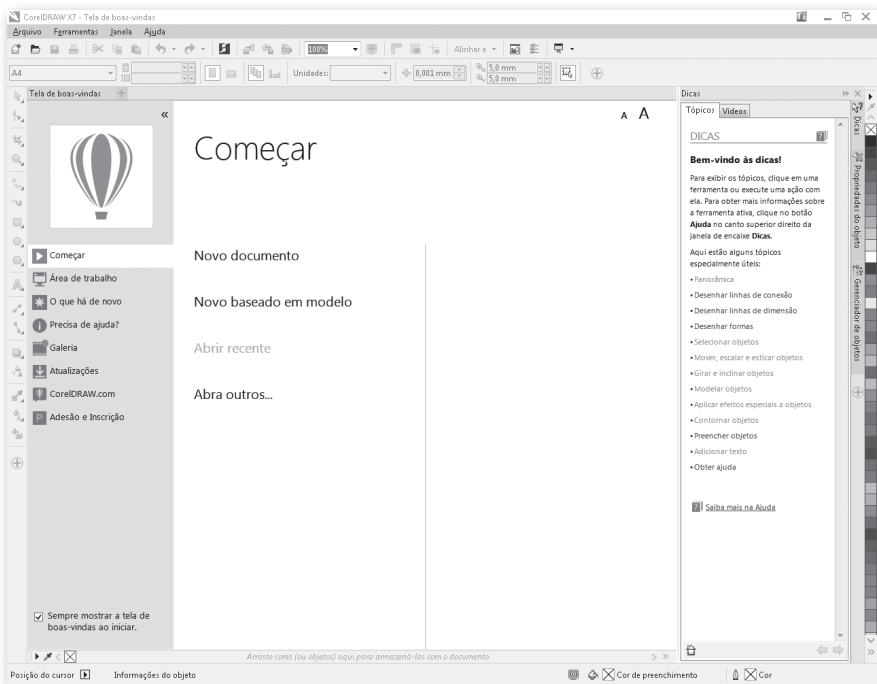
CorelDRAW X7 - Tela de boas-vindas

Arquivo Ferramentas Janela Ajuda

100% Alinhar a

A4 Unidades: 0,001 mm 5,0 mm 5,0 mm

Tela de boas-vindas

«

A A

Começar

Começar
Área de trabalho
O que há de novo
Precisa de ajuda?
Galeria
Atualizações
CorelDRAW.com
Adesão e Inscrição

Novo documento

Novo baseado em modelo

Abrir recente

Abra outros...

Sempre mostrar a tela de boas-vindas ao iniciar.

Arraste cores (ou objetos) aqui para armazená-las com o documento

Dicas

Tópicos Vídeos

DICAS

Bem-vindo às dicas!

Para exibir os tópicos, clique em uma ferramenta ou execute uma ação com ela. Para obter mais informações sobre a ferramenta ativa, clique no botão **Ajuda** no canto superior direito da janela de encaixe **Dicas**.

Aqui estão alguns tópicos especialmente úteis:

• Panorâmica
• Desenhar linhas de conexão
• Desenhar linhas de dimensão
• Desenhar formas
• Selecionar objetos
• Mover, escalar e esticar objetos
• Girar e inclinar objetos
• Modelar objetos
• Aplicar efeitos especiais a objetos
• Contornar objetos
• Preencher objetos
• Adicionar texto
• Obter ajuda

Saiba mais na Ajuda

Dicas
Propriedades do objeto
Gerenciador de objetos

Posição do cursor
Informações do objeto
Cor de preenchimento
Cor